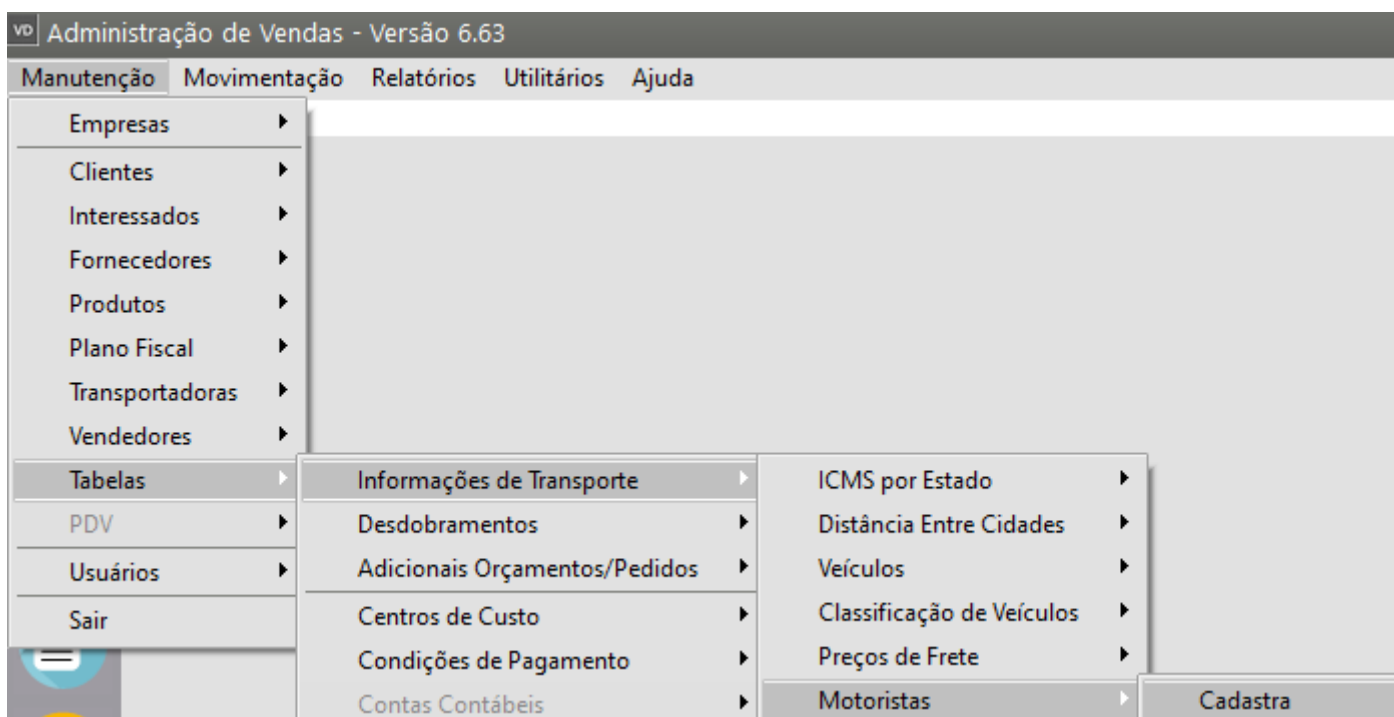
VD Administração de Vendas - Versão 6.63

Manutenção Movimentação Relatórios Utilitários Ajuda

Empresas
Clientes
Interessados
Fornecedores
Produtos
Plano Fiscal
Transportadoras
Vendedores
Tabelas
PDV
Usuários
Sair

Informações de Transporte
Desdobramentos
Adicionais Orçamentos/Pedidos
Centros de Custo
Condições de Pagamento
Contas Contábeis

ICMS por Estado
Distância Entre Cidades
Veículos
Classificação de Veículos
Preços de Frete
Motoristas

Cadastra